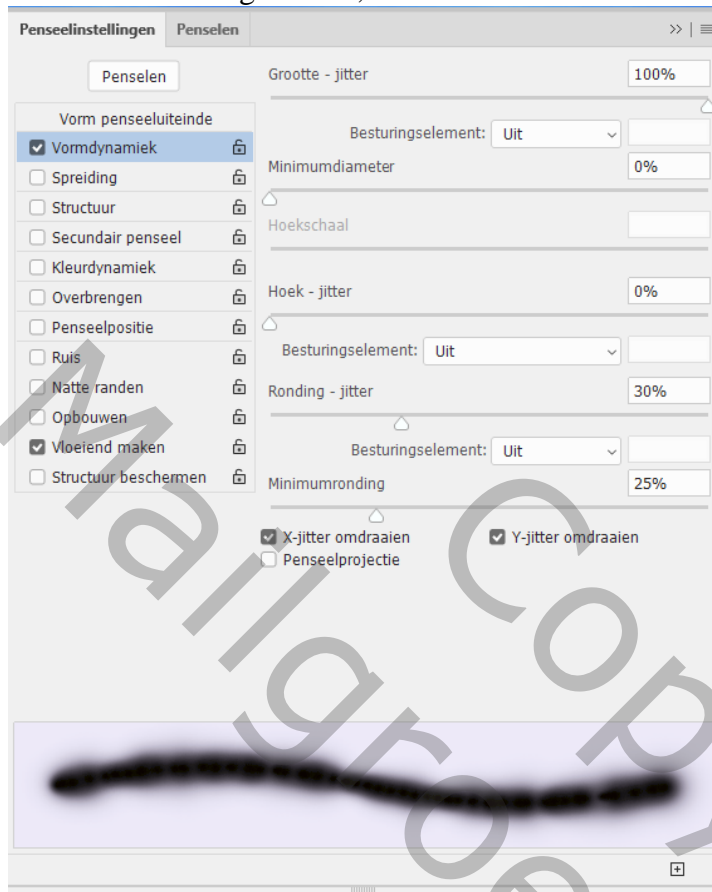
Penseelinstellingen Penselen

Penselen

Vorm penseeluiteinde
Vormdynamiek
Spreiding
Structuur
Secundair penseel
Kleurdynamiek
Overbrengen
Penseelpositie
Ruis
Natte randen
Opbouwen
Vloeiend maken
Structuur beschermen

Grootte - jitter 100%
Besturingselement: Uit
Minimumdiameter 0%
Hoekschaal
Hoek - jitter 0%
Besturingselement: Uit
Ronding - jitter 30%
Besturingselement: Uit
Minimumronding 25%

X-jitter omdraaien
Y-jitter omdraaien
Penseelprojectie

Maligroe Copy